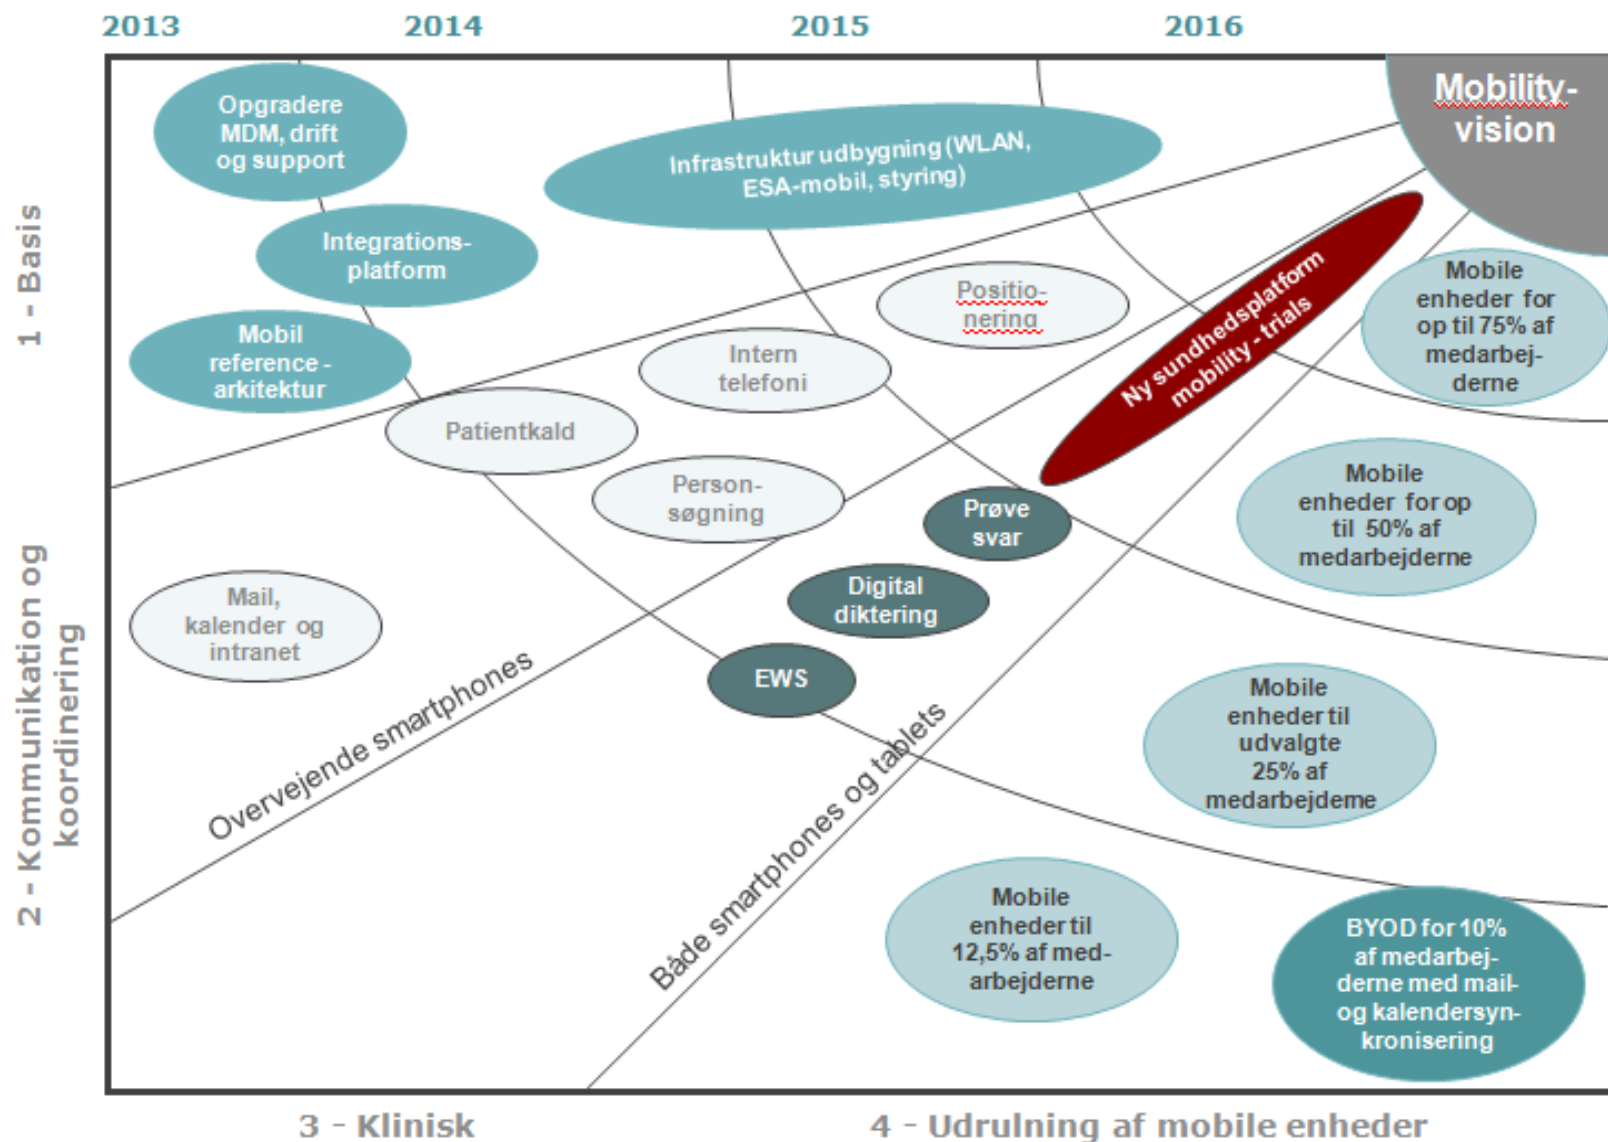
2013
2014
2015
2016

Mobility-vision

Opgradere MDM, drift og support

Infrastruktur udbygning (WLAN, ESA-mobil, styring)

Integrations-platform

Mobil reference - arkitektur

Positio-nering

Intern telefoni

Ny sundhedsplatform mobility - trials

Mobile enheder for op til 75% af medarbej-derne

Patientkald

Person-søgning

Prøve svar

Mobile enheder for op til 50% af medarbejderne

Digital diktering

Mail, kalender og intranet

EWS

Mobile enheder til udvalgte 25% af medarbejderne

Overvejende smartphones

Både smartphones og tablets

Mobile enheder til 12,5% af med-arbejderne

BYOD for 10% af medarbej-derne med mail- og kalendersyn-kronisering

1 - Basis

2 - Kommunikation og koordinering

3 - Klinisk

4 - Udrulning af mobile enheder